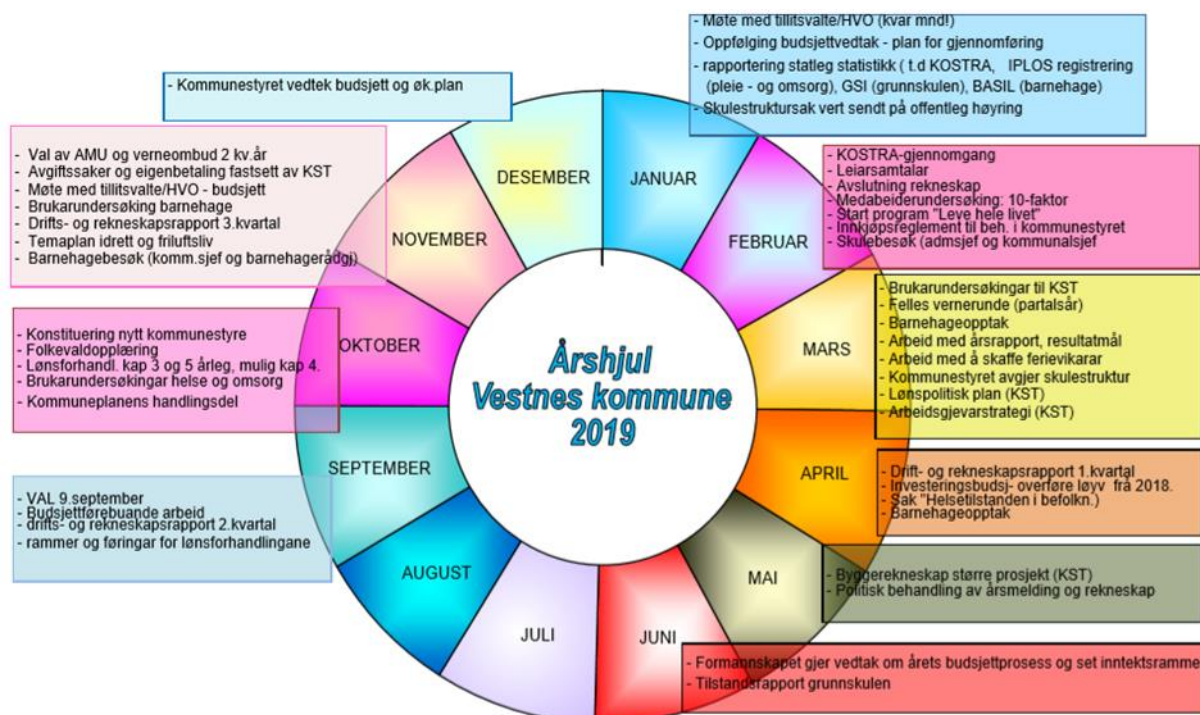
Årshjul Vestnes kommune 2019

JANUAR
- Møte med tillitsvalte/HVO (kvar mnd!)
- Oppfølging budsjettvedtak - plan for gjennomføring
- rapportering statleg statistikk ( t.d KOSTRA, IPLOS registrering (pleie - og omsorg), GSI (grunnskulen), BASIL (barnehage)
- Skulestruktursak vert sendt på offentleg høyring

FEBRUAR
- KOSTRA-gjennomgang
- Leiarsamtalar
- Avslutning rekneskap
- Medabeiderundersøking: 10-faktor
- Start program "Leve hele livet"
- Innkjøpsreglement til beh. i kommunestyret
- Skulebesøk (admsjef og kommunalsjef

MARS
- Brukarundersøkingar til KST
- Felles vernerunde (partalsår)
- Barnehageopptak
- Arbeid med årsrapport, resultatmål
- Arbeid med å skaffe ferievikarar
- Kommunestyret avgjer skulestruktur
- Lønspolitisk plan (KST)
- Arbeidsgjevarstrategi (KST)

APRIL
- Drift- og rekneskapsrapport 1.kvartal
- Investeringsbudsj- overføre løyv frå 2018.
- Sak "Helsetilstanden i befolkn.)
- Barnehageopptak

MAI
- Byggerekneskap større prosjekt (KST)
- Politisk behandling av årsmelding og rekneskap

JUNI
- Formannskapet gjer vedtak om årets budsjettprosess og set inntektsramme
- Tilstandsrapport grunnskulen

JULI

AUGUST

SEPTEMBER
- VAL 9.september
- Budsjettførebuande arbeid
- drifts- og rekneskapsrapport 2.kvartal
- rammer og føringar for lønsforhandlingane

OKTOBER
- Konstituering nytt kommunestyre
- Folkevaldopplæring
- Lønsforhandl. kap 3 og 5 årleg, mulig kap 4.
- Brukarundersøkingar helse og omsorg
- Kommuneplanens handlingsdel

NOVEMBER
- Val av AMU og verneombud 2 kv.år
- Avgiftssaker og eigenbetaling fastsett av KST
- Møte med tillitsvalte/HVO - budsjett
- Brukarundersøking barnehage
- Drifts- og rekneskapsrapport 3.kvartal
- Temaplan idrett og friluftsliv
- Barnehagebesøk (komm.sjef og barnehagerådgi)

DESEMBER
- Kommunestyret vedtek budsjett og øk.plan